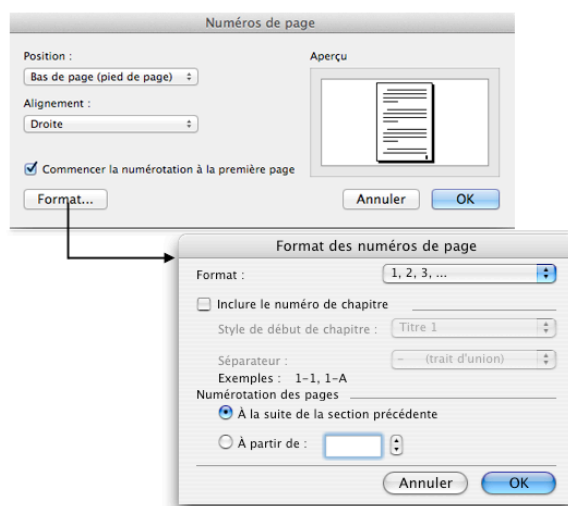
Numéros de page

Position :

Bas de page (pied de page)

Alignement :

Droite

Aperçu

Commencer la numérotation à la première page

Format...

Annuler

OK

Format des numéros de page

Format :

1, 2, 3, ...

Inclure le numéro de chapitre

Style de début de chapitre :

Titre 1

Séparateur :

- (trait d'union)

Exemples : 1-1, 1-A

Numérotation des pages

À la suite de la section précédente

À partir de :

Annuler

OK